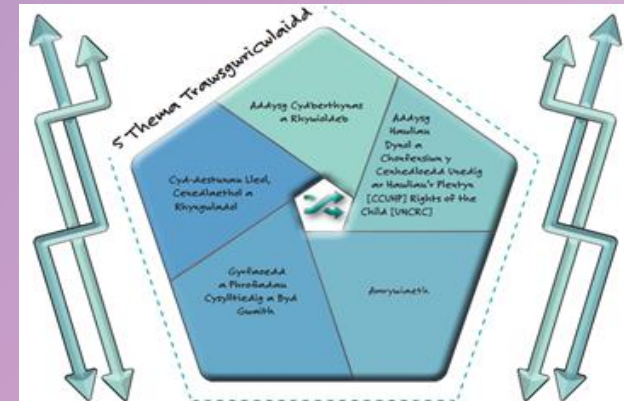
5 Thema Trawsgwricwlaidd

Addysg Cydberthynas a Rhywioldeb

Addysg Hawliau Dynol a Chonfensiwn y Cenhedloedd Unedig ar Hawliau'r Plentyn [CCUHP] Rights of the Child [UNCRC]

Amrywiaeth

Cyfleoedd a Phrofiadau Cysylltiedig â Byd Gwaith

Cyd-destunau Lleol, Cenedlaethol a Rhyngwladol